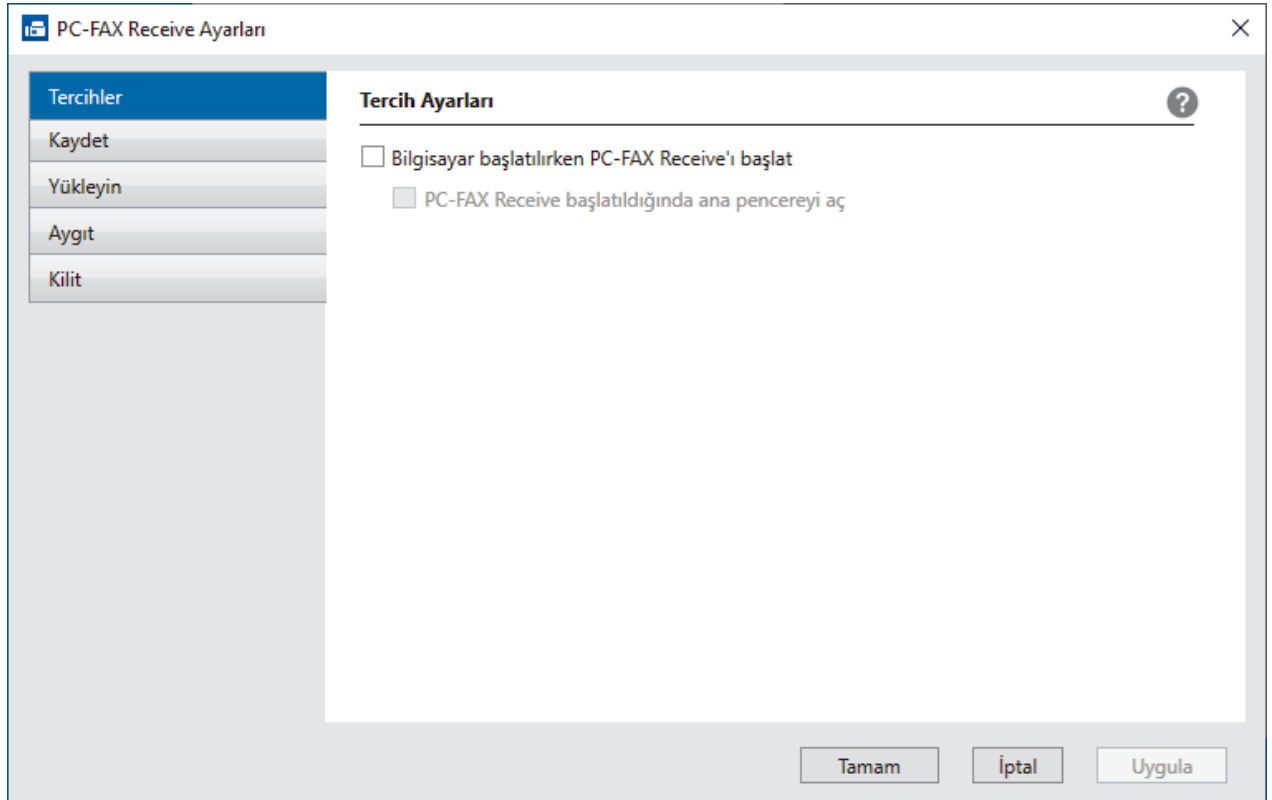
PC-FAX Receive Ayarları

×

Tercihler

Kaydet

Yükleyin

Aygıt

Kilit

Tercih Ayarları

?

Bilgisayar başlatılırken PC-FAX Receive'ı başlat

PC-FAX Receive başlatıldığında ana pencereyi aç

Tamam

İptal

Uygula